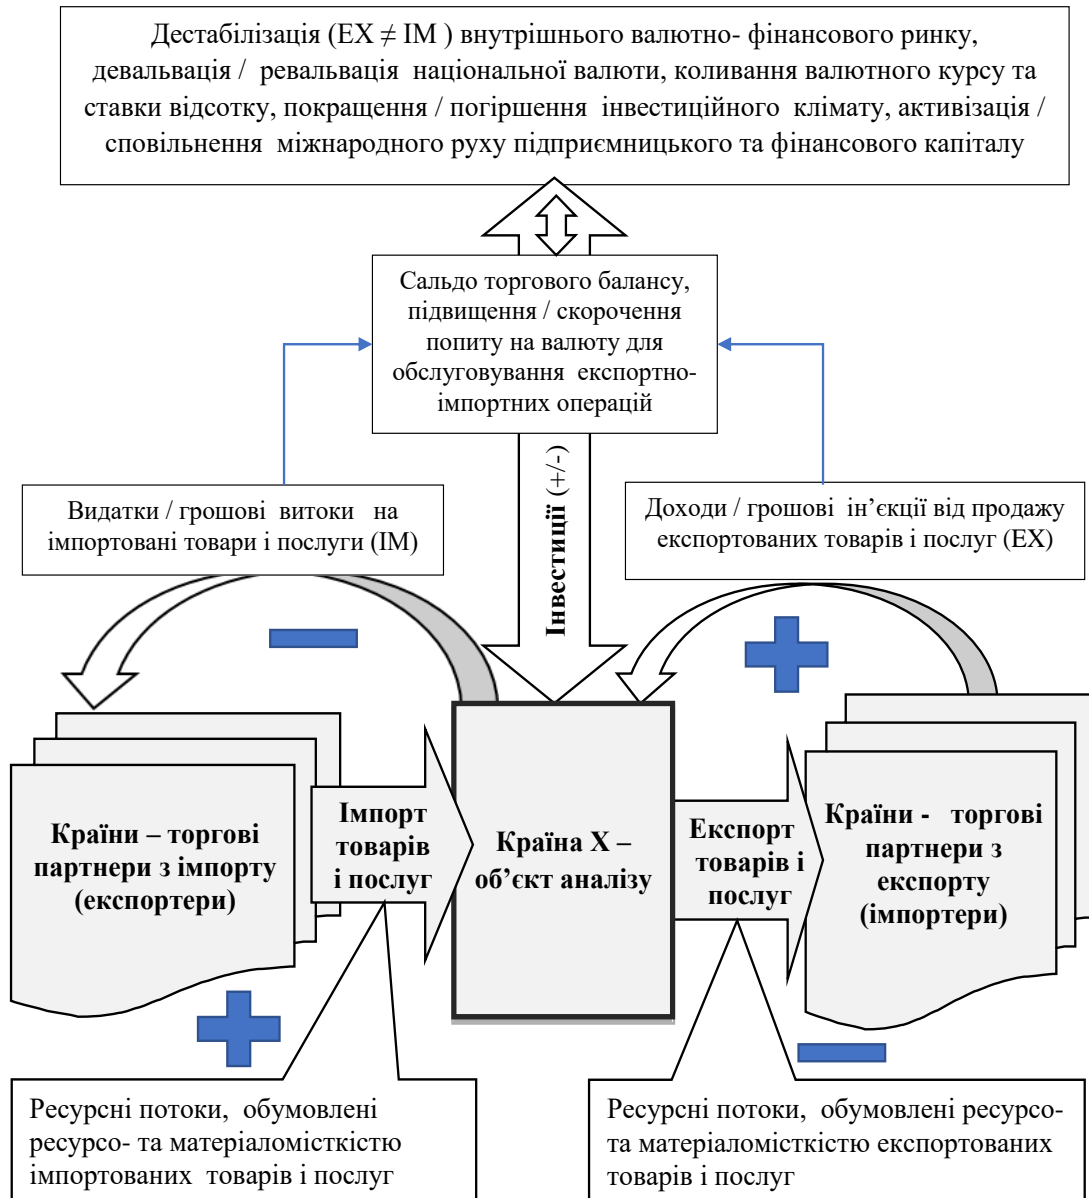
Дестабілізація ($EX \neq IM$ ) внутрішнього валютно- фінансового ринку, девальвація / ревальвація національної валюти, коливання валютного курсу та ставки відсотку, покращення / погіршення інвестиційного клімату, активізація / сповільнення міжнародного руху підприємницького та фінансового капіталу

Сальдо торгового балансу, підвищення / скорочення попиту на валюту для обслуговування експортно-імпортних операцій

Інвестиції (+/-)

Видатки / грошові витоки на імпортовані товари і послуги (IM)

Доходи / грошові ін'єкції від продажу експортованих товарів і послуг (EX)

Країни – торгові партнери з імпорту (експортери)

Імпорт товарів і послуг

Країна Х – об'єкт аналізу

Експорт товарів і послуг

Країни - торгові партнери з експорту (імпортери)

Ресурсні потоки, обумовлені ресурсо- та матеріаломісткістю імпортованих товарів і послуг

Ресурсні потоки, обумовлені ресурсо-та матеріаломісткістю експортованих товарів і послуг